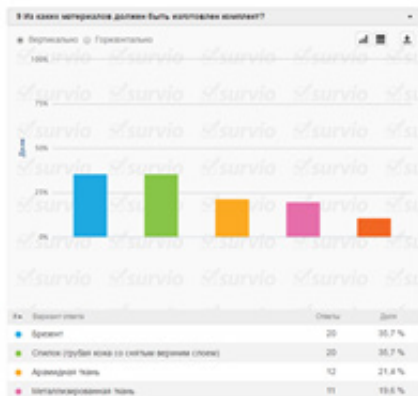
9 Из каких материалов должен быть изготовлен комплект?

Вертикально Горизонтально

100%
75%
50%
25%
0%

Доля

survio

| № | Вариант ответа | Ответы | Доля |
|---|---|---|---|
| | Брезент | 20 | 35,7 % |
| | Спилок (грубая кожа со снятым верхним слоем) | 20 | 35,7 % |
| | Арамидная ткань | 12 | 21,4 % |
| | Металлизированная ткань | 11 | 19,6 % |